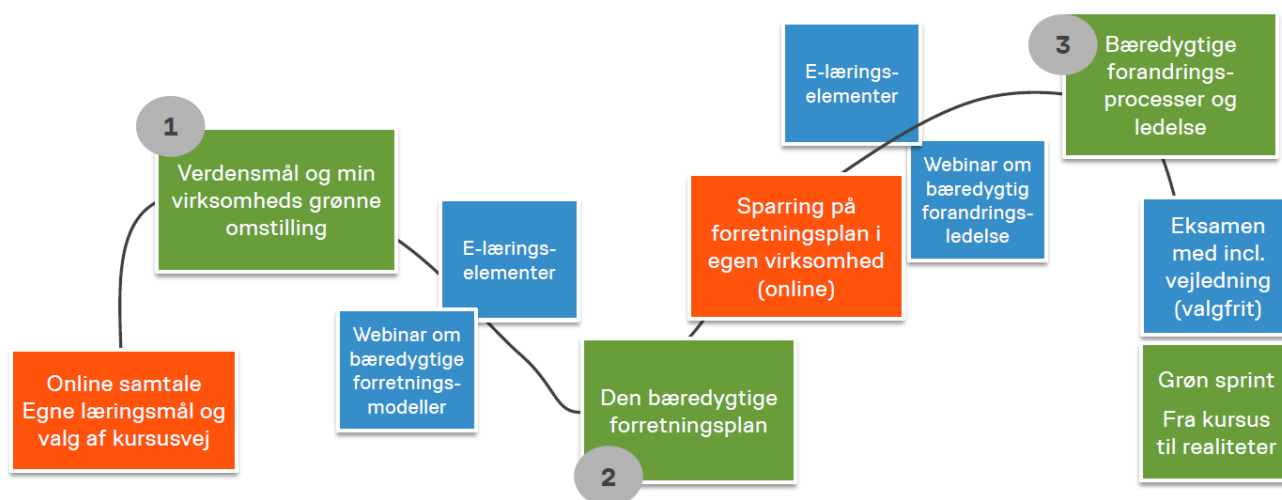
Online samtale
Egne læringsmål og valg af kursusvej

1

Verdensmål og min virksomheds grønne omstilling

E-læringselementer

Webinar om bæredygtige forretningsmodeller

Den bæredygtige forretningsplan

2

Sparring på forretningsplan i egen virksomhed (online)

E-læringselementer

Webinar om bæredygtig forandringsledelse

3

Bæredygtige forandringsprocesser og ledelse

Eksamen med incl. vejledning (valgfrit)

Grøn sprint

Fra kursus til realiteter